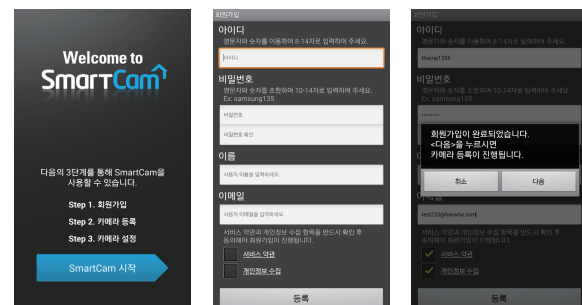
Welcome to
SmartCam

다음의 3단계를 통해 SmartCam을 사용할 수 있습니다.

Step 1. 회원가입
Step 2. 카메라 등록
Step 3. 카메라 설정

SmartCam 시작

회원가입

아이디
영문자와 숫자를 이용하여 8-14자로 입력하여 주세요.
아이디

비밀번호
영문자와 숫자를 조합하여 10-14자로 입력하여 주세요. Ex: samsung135
비밀번호
비밀번호 확인

이름
사용자 이름을 입력하세요.

이메일
사용자 이메일을 입력하세요

서비스 약관과 개인정보 수집 항목을 반드시 확인 후 동의해야 회원가입이 진행됩니다.
서비스 약관
개인정보 수집

등록

회원가입

아이디
영문자와 숫자를 이용하여 8-14자로 입력하여 주세요.
thecnp1356

비밀번호
영문자와 숫자를 조합하여 10-14자로 입력하여 주세요. Ex: samsung135

회원가입이 완료되었습니다.
<다음>을 누르시면
카메라 등록이 진행됩니다.

취소
다음

test235@hanwha.com

서비스 약관과 개인정보 수집 항목을 반드시 확인 후 동의해야 회원가입이 진행됩니다.
서비스 약관
개인정보 수집

등록